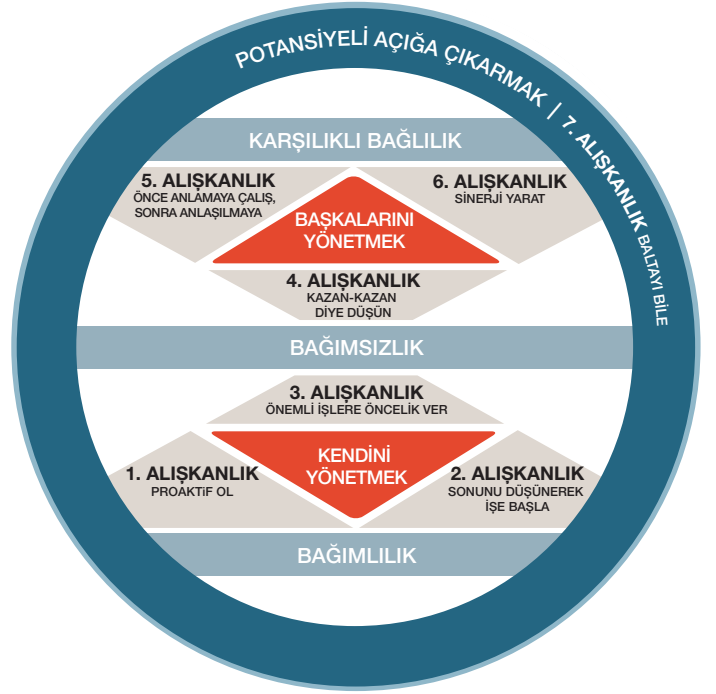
POTANSİYELİ AÇIĞA ÇIKARMAK / 7. ALIŞKANLIK BALTAYI BİLE

KARŞILIKLI BAĞLILIK

5. ALIŞKANLIK
ÖNCE ANLAMAYA ÇALIŞ, SONRA ANLAŞILMAYA

BAŞKALARINI YÖNETMEK

6. ALIŞKANLIK
SİNERJİ YARAT

4. ALIŞKANLIK
KAZAN-KAZAN DİYE DÜŞÜN

BAĞIMSIZLIK

3. ALIŞKANLIK
ÖNEMLİ İŞLERE ÖNCELİK VER

1. ALIŞKANLIK
PROAKTİF OL

KENDİNİ YÖNETMEK

2. ALIŞKANLIK
SONUNU DÜŞÜNEREK İŞE BAŞLA

BAĞIMLILIK